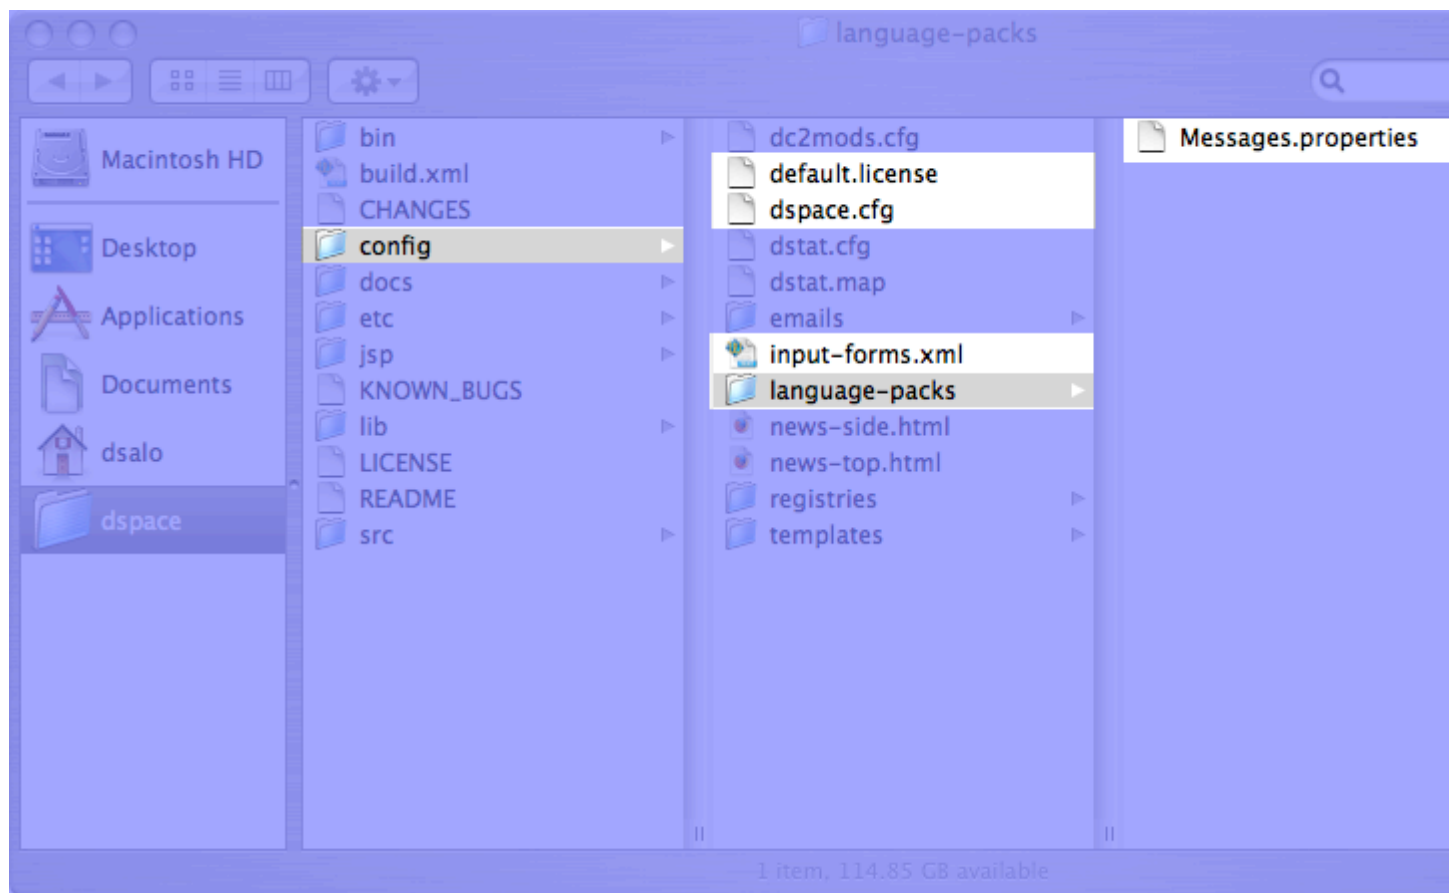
language-packs

Macintosh HD
Desktop
Applications
Documents
dsalo
dspace

bin
build.xml
CHANGES
config
docs
etc
jsp
KNOWN_BUGS
lib
LICENSE
README
src

dc2mods.cfg
default.license
dspace.cfg
dstat.cfg
dstat.map
emails
input-forms.xml
language-packs
news-side.html
news-top.html
registries
templates

Messages.properties

1 item, 114.85 GB available